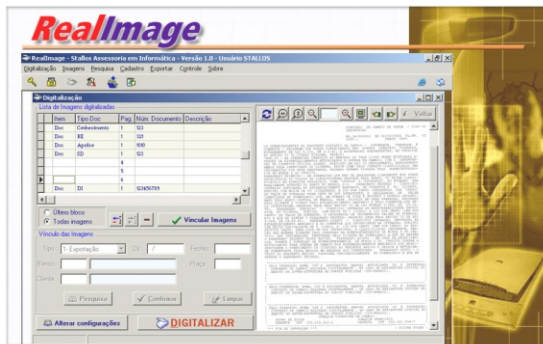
RealImage

RealImage - Stallos Assessoria em Informática - Versão 1.0 - Usuário STALLOS

Digitalização Imagens Pesquisa Cadastro Exportar Controle Sobre

Digitalização

Lista de imagens digitalizadas

| Item | Tipo Doc | Pag | Núm. Documento | Descrição |
|---|---|---|---|---|
| Doc | Conhecimento | 1 | 123 | |
| Doc | RE | 1 | 123 | |
| Doc | Apólice | 1 | 1010 | |
| Doc | DI | 1 | 123 | |
| | | 4 | | |
| | | 5 | | |
| | | 6 | | |
| | | 7 | | |
| Doc | DI | 1 | 123456789 | |

Último bloco
Todas imagens

Vincular Imagens

Vínculo das imagens

Tipo: 1 - Exportação
Cd.: 7
Pasta:
Banco:
Praça:
Conta:

Pesquisa
Confirmar
Limpar

Alterar configurações

DIGITALIZAR

Voltar

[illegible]